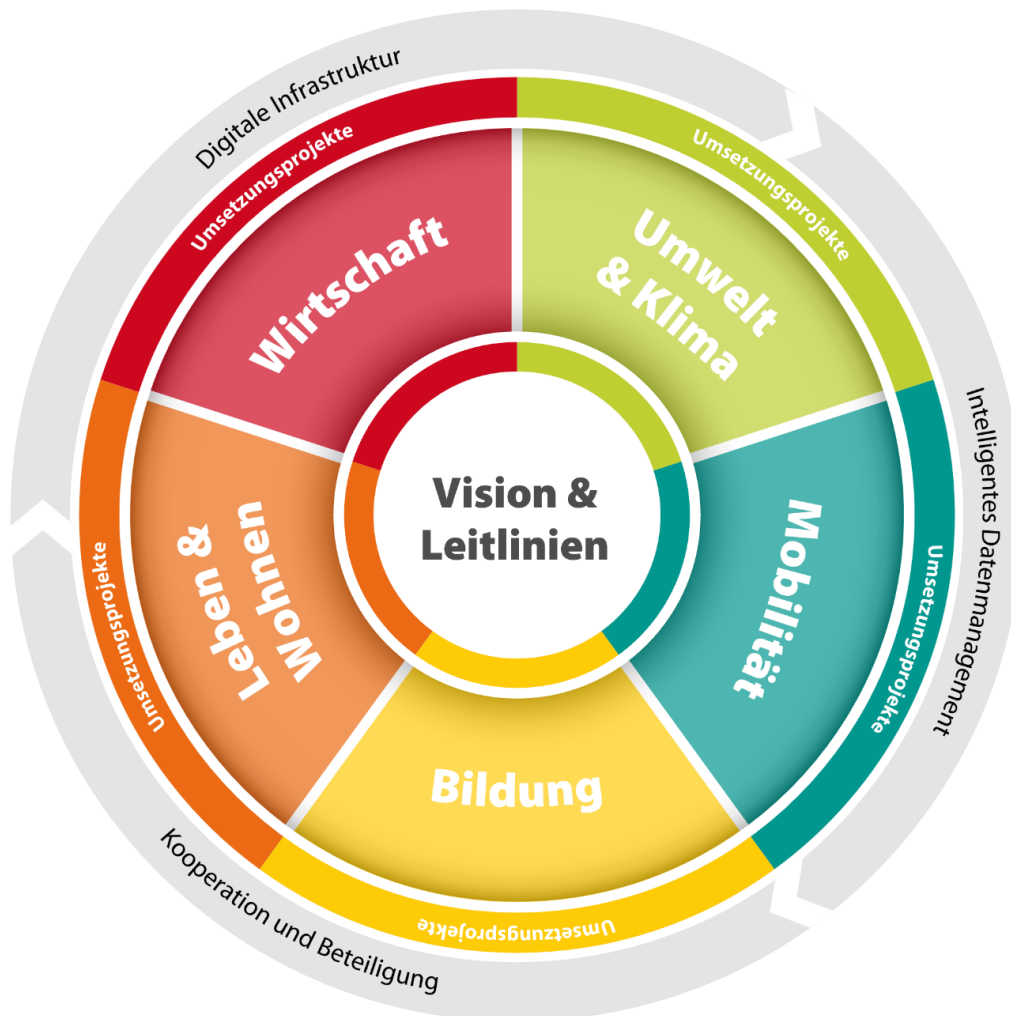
Vision & Leitlinien

Wirtschaft

Umsetzungsprojekte

Umwelt & Klima

Umsetzungsprojekte

Mobilität

Umsetzungsprojekte

Bildung

Umsetzungsprojekte

Leben & Wohnen

Umsetzungsprojekte

Digitale Infrastruktur

Intelligentes Datenmanagement

Kooperation und Beteiligung